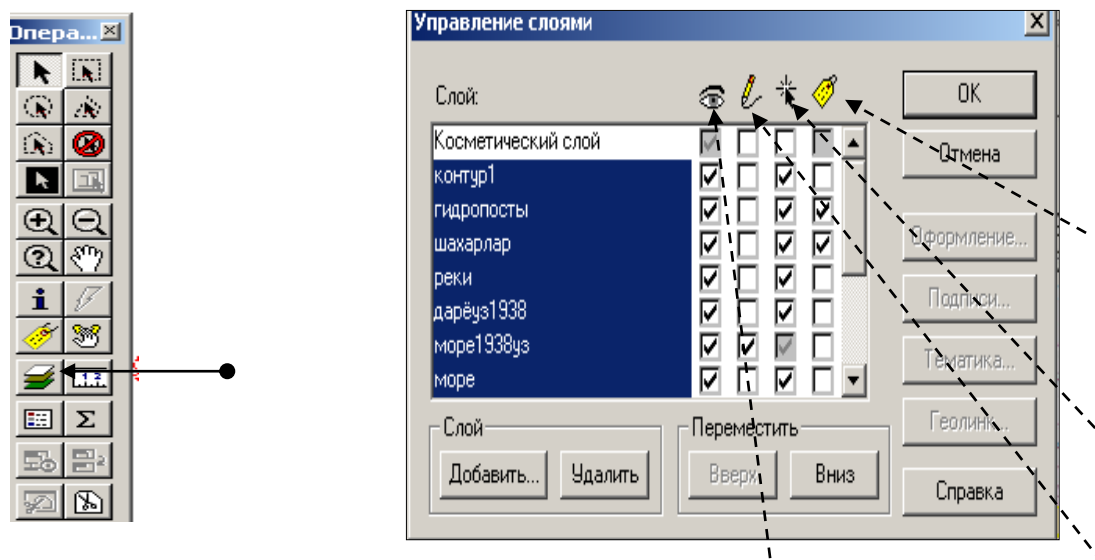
Опера...

Управление слоями

Слой:

| Слой |
|---|
| Косметический слой |
| контур1 |
| гидропосты |
| шахарлар |
| реки |
| дарёуз1938 |
| море1938уз |
| море |

OK

Отмена

Оформление...

Подписи...

Тематика...

Геолинк...

Справка

Слой

Добавить...

Удалить

Переместить

Вверх

Вниз